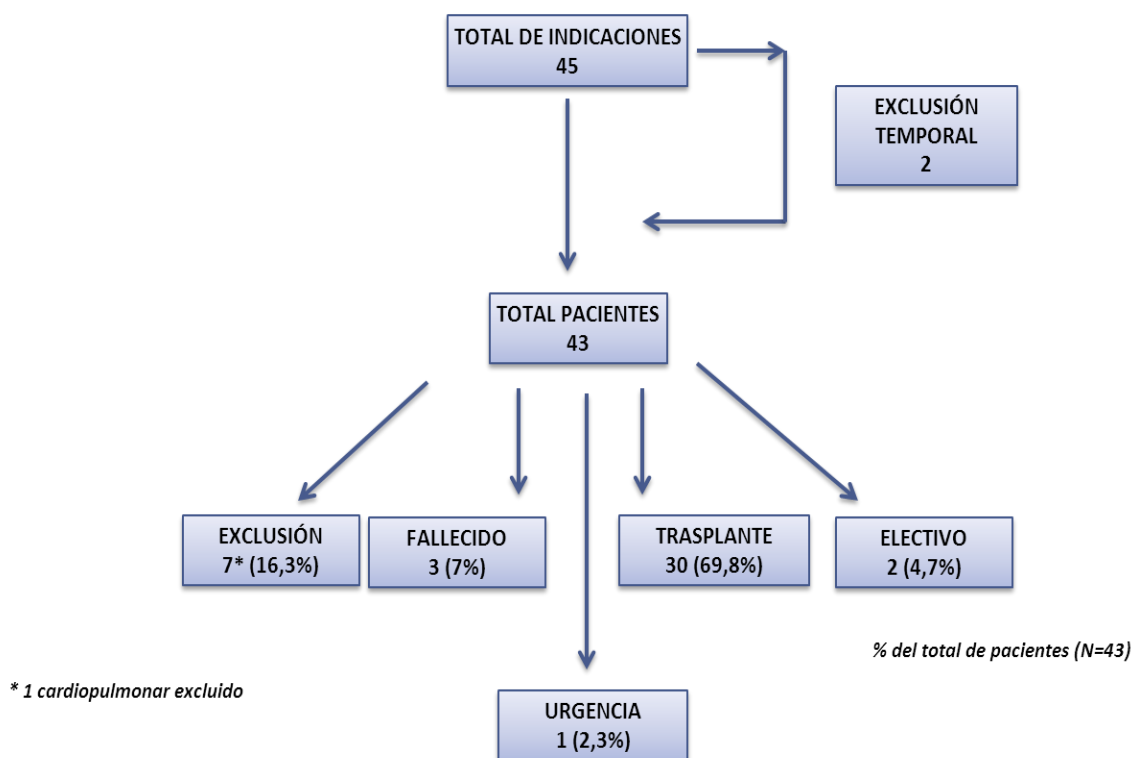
TOTAL DE INDICACIONES
45

EXCLUSIÓN
TEMPORAL
2

TOTAL PACIENTES
43

EXCLUSIÓN
7* (16,3%)

FALLECIDO
3 (7%)

TRASPLANTE
30 (69,8%)

ELECTIVO
2 (4,7%)

% del total de pacientes (N=43)

* 1 cardiopulmonar excluido

URGENCIA
1 (2,3%)